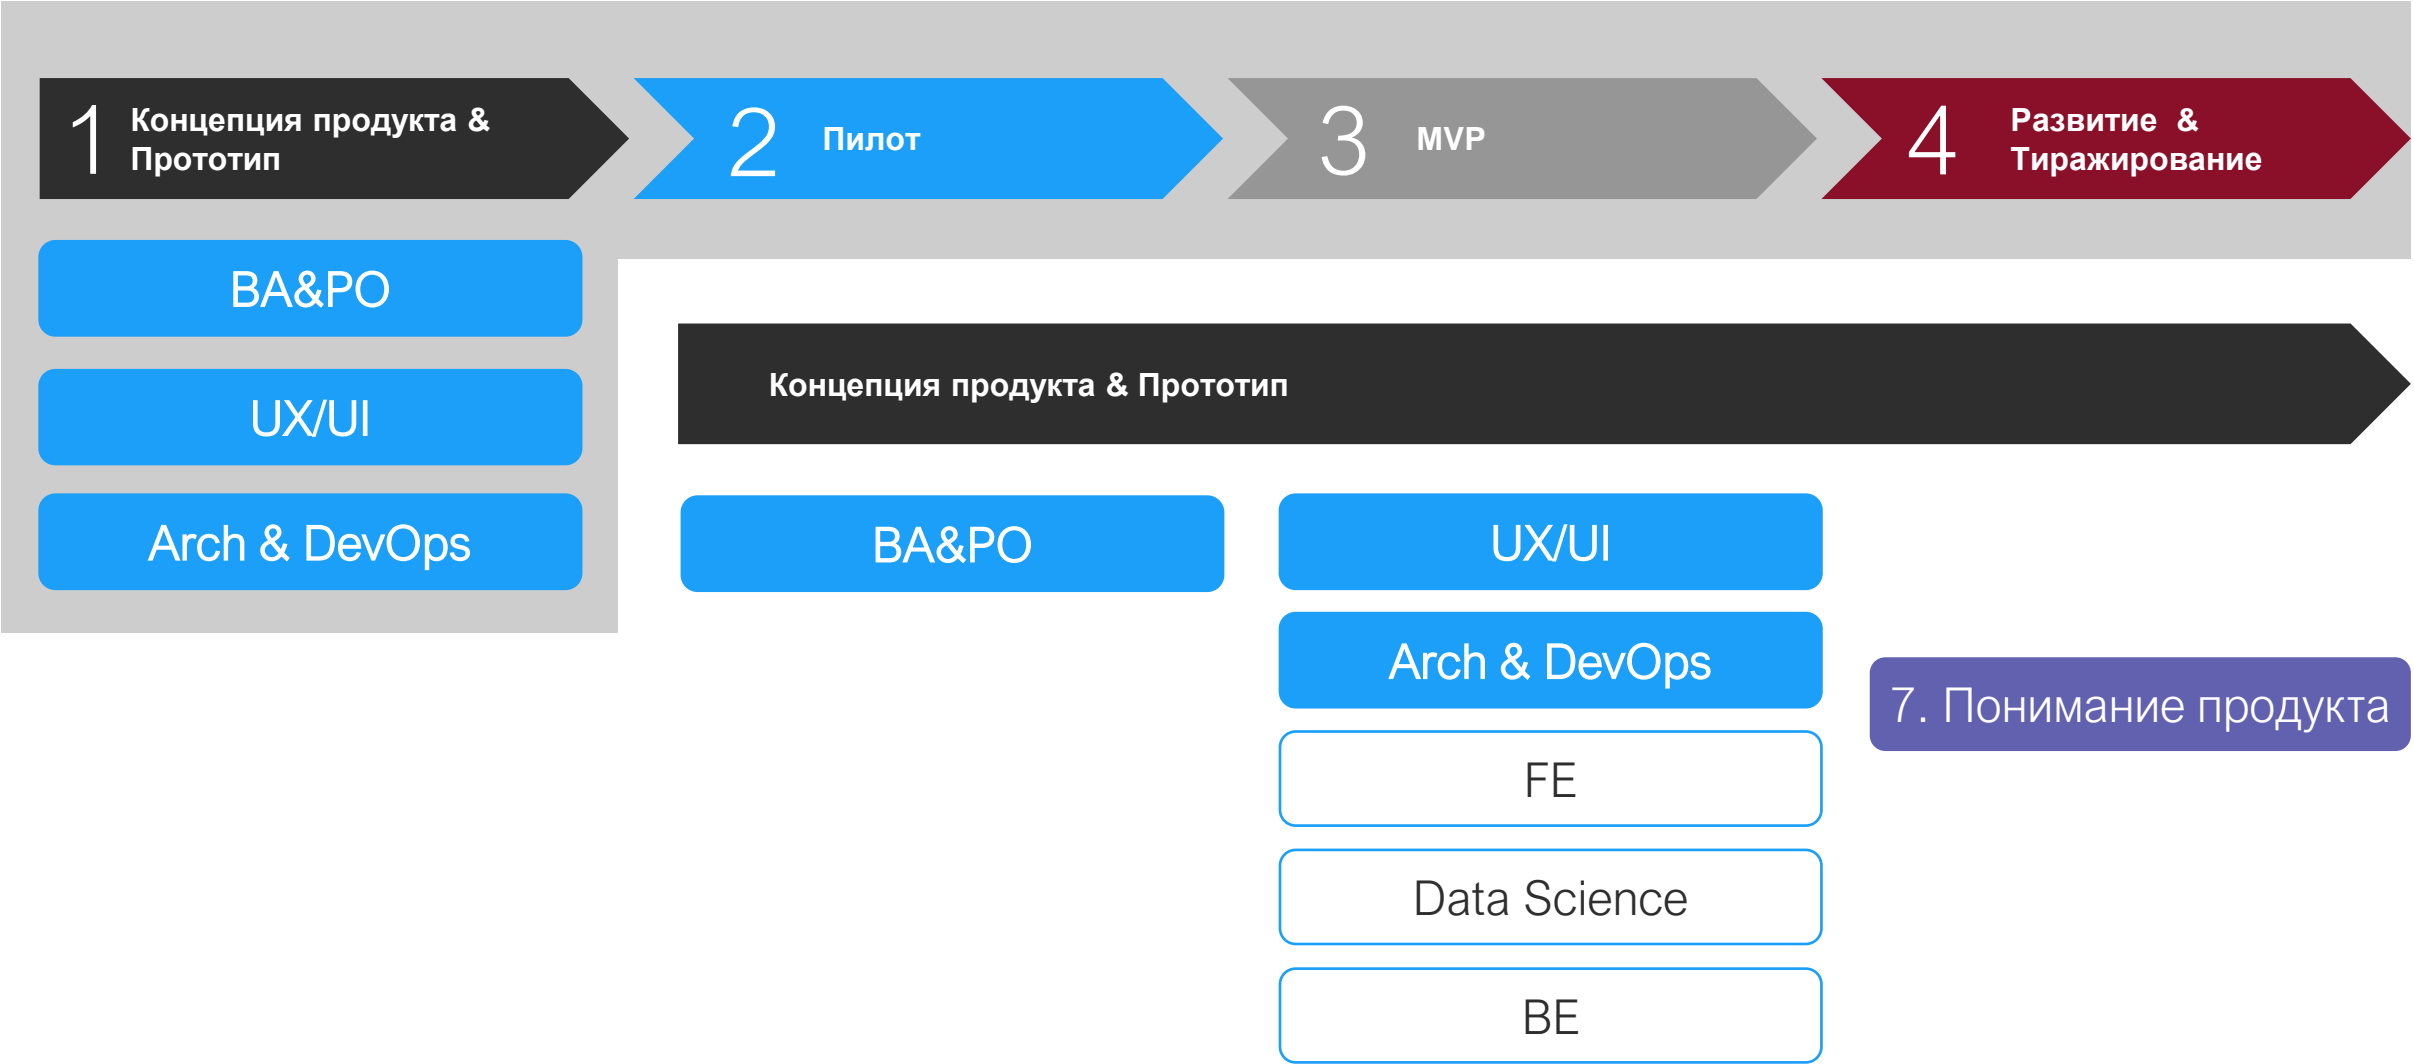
1 Концепция продукта & Прототип

2 Пилот

3 MVP

4 Развитие & Тиражирование

BA&PO

UX/UI

Arch & DevOps

Концепция продукта & Прототип

BA&PO

UX/UI

Arch & DevOps

FE

Data Science

BE

7. Понимание продукта